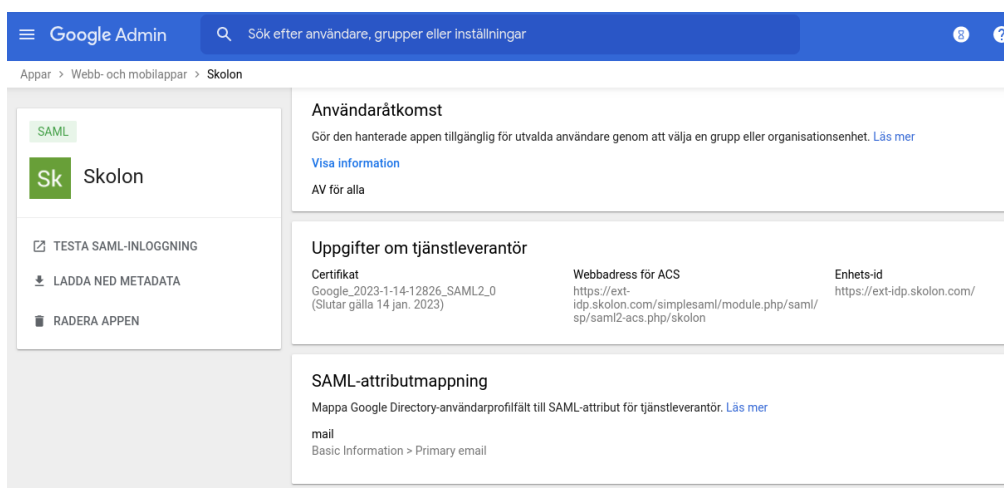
Google Admin

Sök efter användare, grupper eller inställningar

8

?

Appar > Webb- och mobilappar > Skolon

SAML

Sk Skolon

TESTA SAML-INLOGGNING

LADDA NED METADATA

RADERA APPEN

Användaråtkomst

Gör den hanterade appen tillgänglig för utvalda användare genom att välja en grupp eller organisationsenhet. Läs mer

Visa information

AV för alla

Uppgifter om tjänstleverantör

Certifikat
Google_2023-1-14-12826_SAML2_0
(Slutar gälla 14 jan. 2023)

Webbadress för ACS
https://ext-idp.skolon.com/simplesaml/module.php/saml/sp/saml2-acs.php/skolon

Enhets-id
https://ext-idp.skolon.com/

SAML-attributmappning

Mappa Google Directory-användarprofilfält till SAML-attribut för tjänstleverantör. Läs mer

mail
Basic Information > Primary email